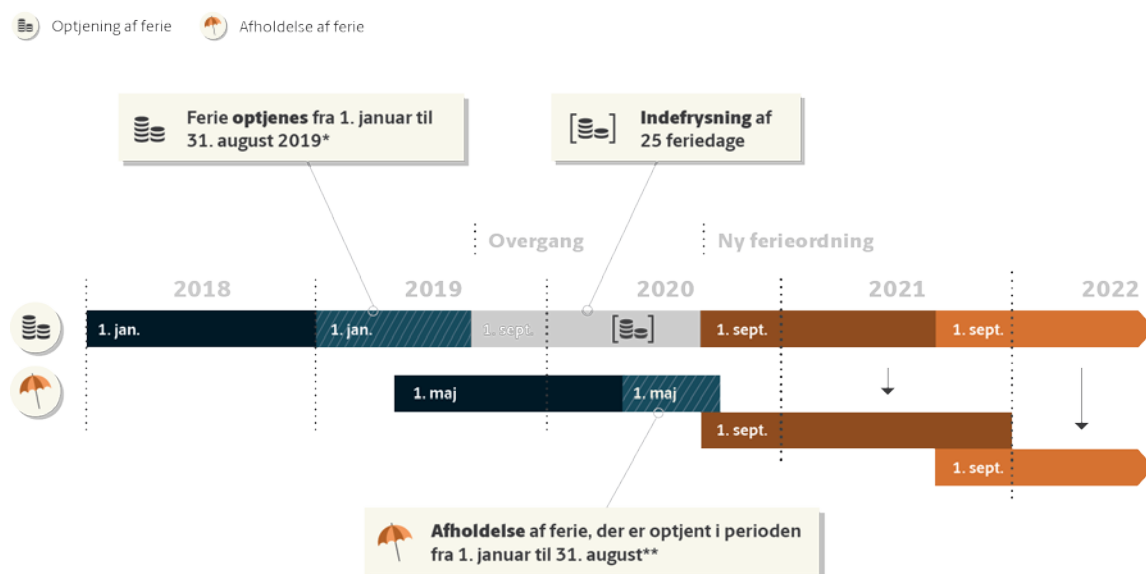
Optjening af ferie
Afholdelse af ferie

Ferie **optjenes** fra 1. januar til 31. august 2019*

**Indefrysning** af 25 feriedage

Overgang
Ny ferieordning

2018
2019
2020
2021
2022

1. jan.
1. jan.
1. sept.
1. sept.
1. sept.

1. maj
1. maj
1. sept.
1. sept.

**Afholdelse** af ferie, der er optjent i perioden fra 1. januar til 31. august**